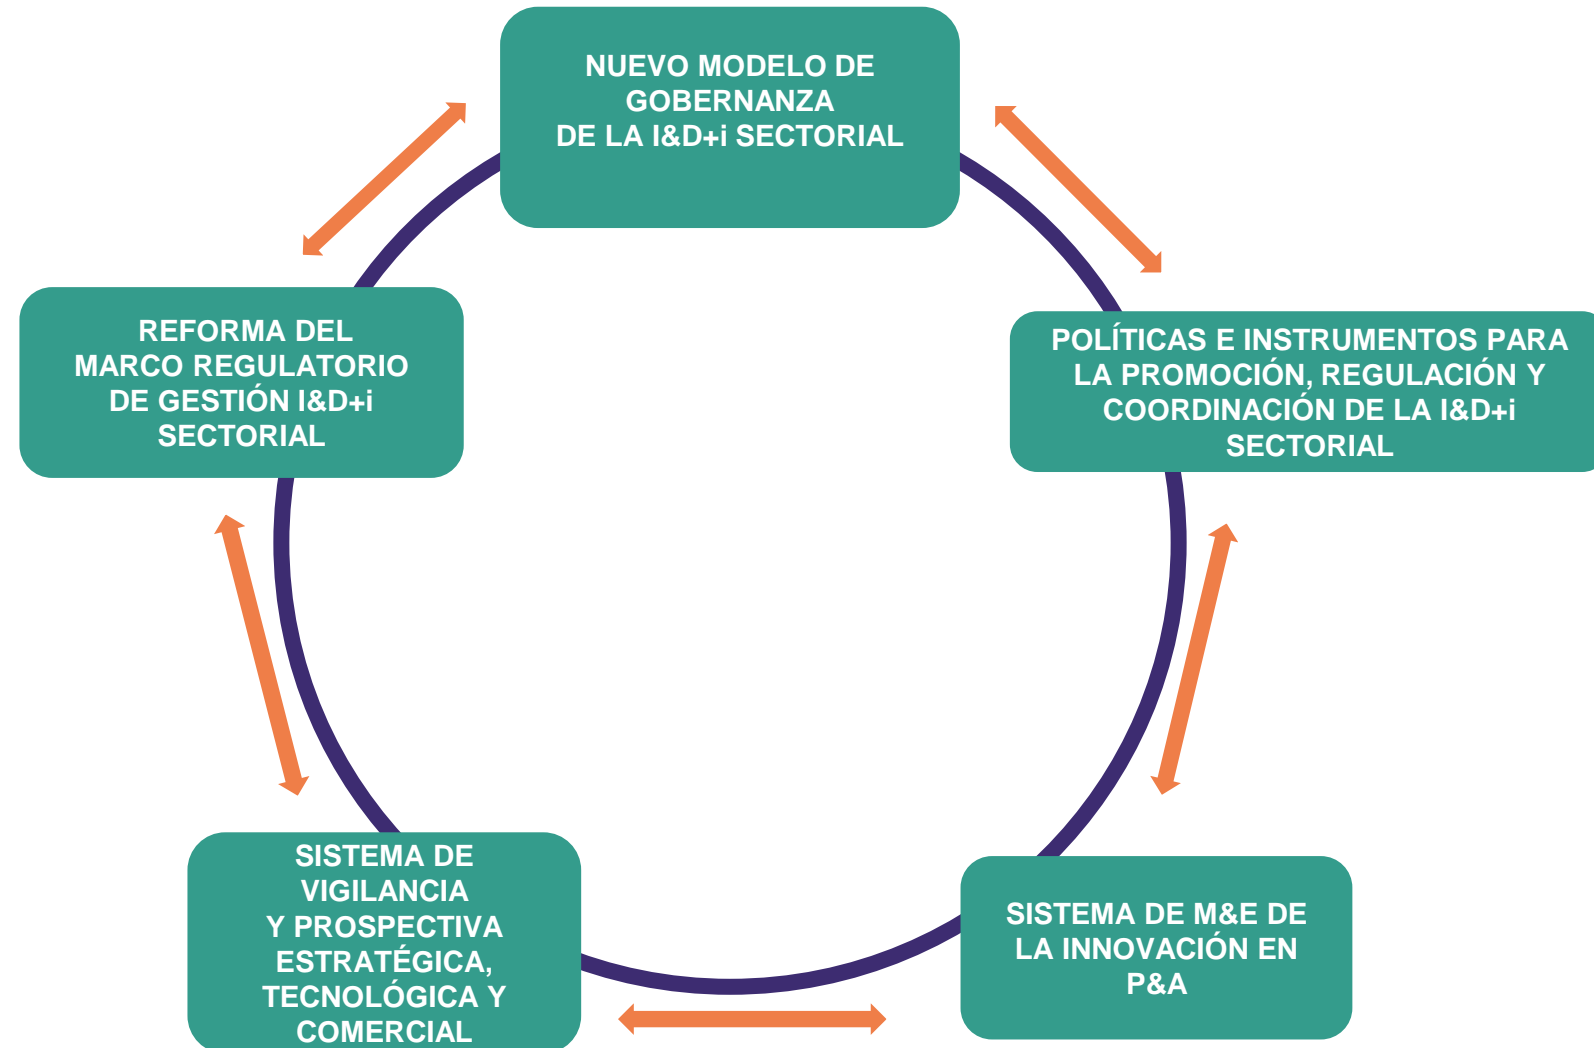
NUEVO MODELO DE GOBERNANZA DE LA I&D+i SECTORIAL

POLÍTICAS E INSTRUMENTOS PARA LA PROMOCIÓN, REGULACIÓN Y COORDINACIÓN DE LA I&D+i SECTORIAL

SISTEMA DE M&E DE LA INNOVACIÓN EN P&A

SISTEMA DE VIGILANCIA Y PROSPECTIVA ESTRATÉGICA, TECNOLÓGICA Y COMERCIAL

REFORMA DEL MARCO REGULATORIO DE GESTIÓN I&D+i SECTORIAL